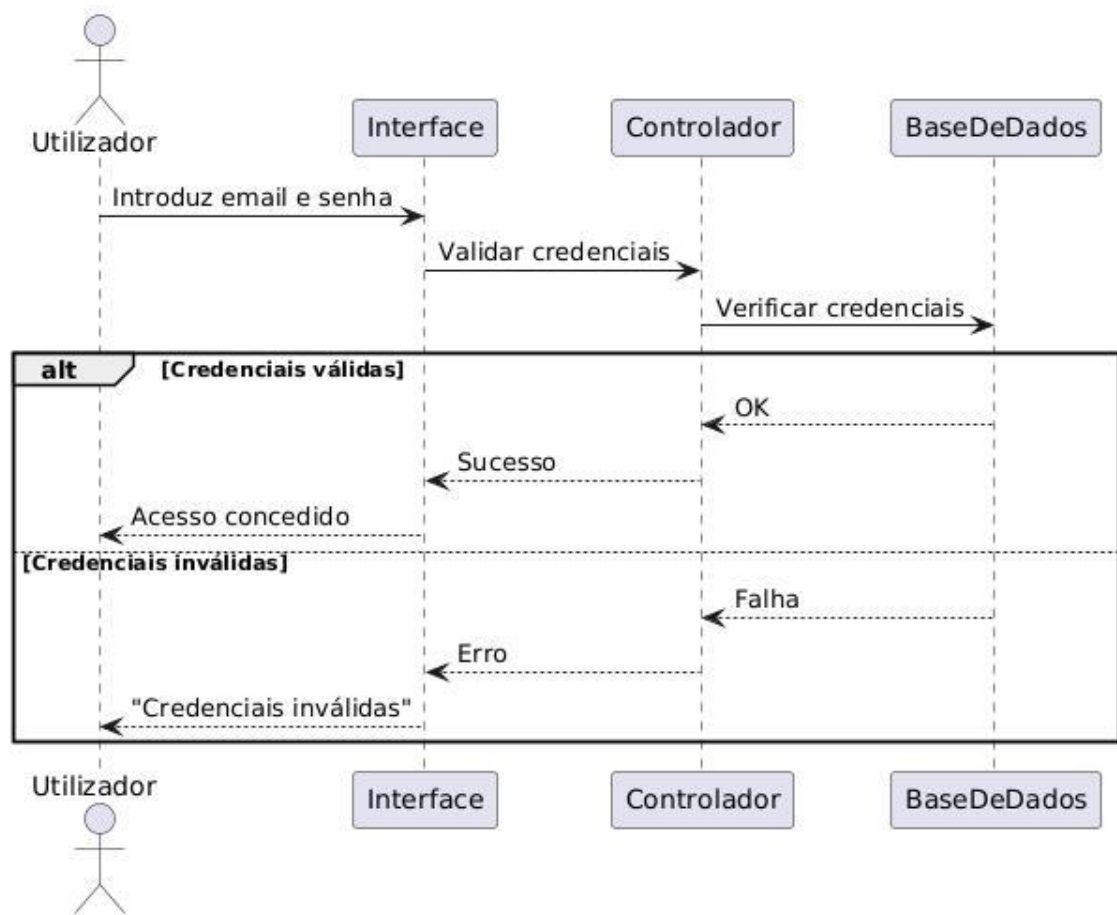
Utilizador

Interface

Controlador

BaseDeDados

Introduz email e senha

Validar credenciais

Verificar credenciais

alt [Credenciais válidas]

OK

Sucesso

Acesso concedido

[Credenciais inválidas]

Falha

Erro

"Credenciais inválidas"

Utilizador

Interface

Controlador

BaseDeDados